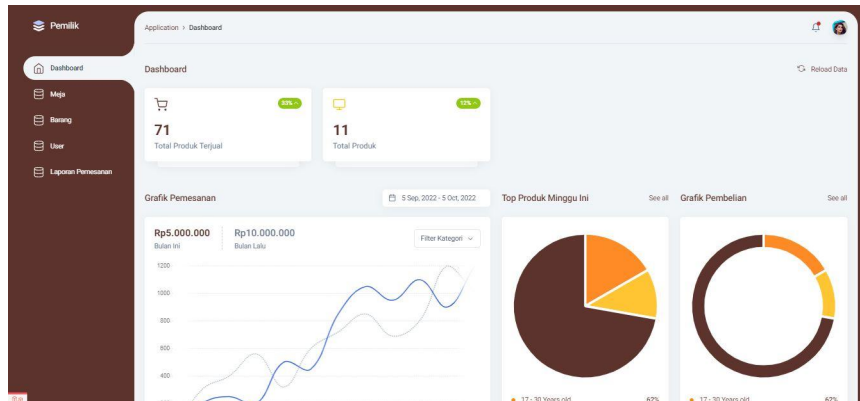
Pemilik

Dashboard
Meja
Barang
User
Laporan Pemesanan

Application > Dashboard

Dashboard

Reload Data

33%

71
Total Produk Terjual

12%

11
Total Produk

Grafik Pemesanan

5 Sep, 2022 - 5 Oct, 2022

Rp5.000.000
Bulan Ini

Rp10.000.000
Bulan Lalu

Filter Kategori

1200
1000
800
600
400

Top Produk Minggu Ini

See all

17 - 30 Years old
62%

Grafik Pembelian

See all

17 - 30 Years old
62%